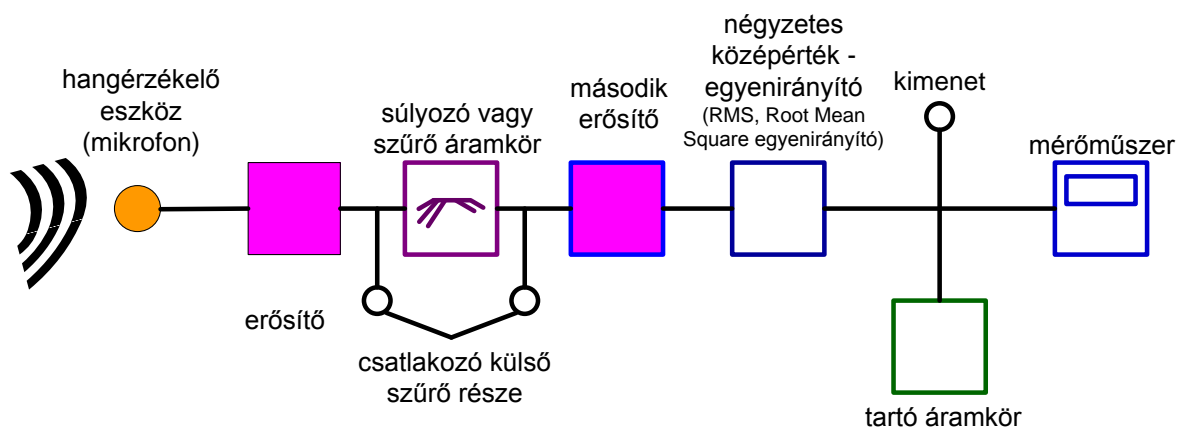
hangérzékelő eszköz (mikrofon)

erősítő

súlyozó vagy szűrő áramkör

csatlakozó külső szűrő része

második erősítő

négyzetes középérték - egyenirányító
(RMS, Root Mean Square egyenirányító)

kimenet

tartó áramkör

mérőműszer